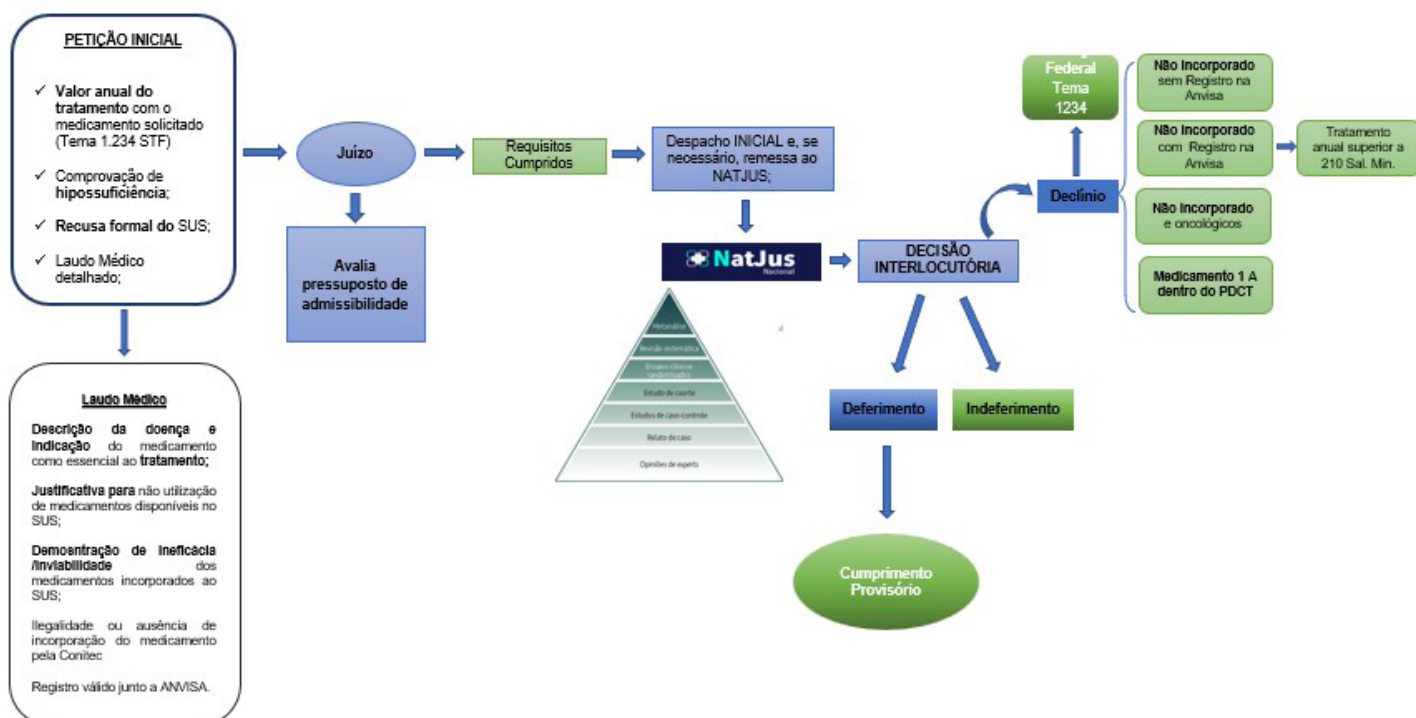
PETIÇÃO INICIAL

✓ Valor anual do tratamento com o medicamento solicitado (Tema 1.234 STF)

✓ Comprovação de hipossuficiência;

✓ Recusa formal do SUS;

✓ Laudo Médico detalhado;

Laudo Médico

Descrição da doença e indicação do medicamento como essencial ao tratamento;

Justificativa para não utilização de medicamentos disponíveis no SUS;

Demonstração de ineficácia /inviabilidade dos medicamentos incorporados ao SUS;

Ilegalidade ou ausência de incorporação do medicamento pela Conitec

Registro válido junto a ANVISA.

Juízo

Avalia pressuposto de admissibilidade

Requisitos Cumpridos

Despacho INICIAL e, se necessário, remessa ao NATJUS;

NatJus Nacional

Metanálise
Revisão sistemática
Ensaios clínicos randomizados
Estudo de coorte
Estudos de caso-controle
Relato de caso
Opiniões de experts

DECISÃO INTERLOCUTÓRIA

Deferimento

Indeferimento

Cumprimento Provisório

Declínio

Federal Tema 1234

Não Incorporado sem Registro na Anvisa

Não Incorporado com Registro na Anvisa

Tratamento anual superior a 210 Sal. Min.

Não Incorporado e oncológicos

Medicamento 1 A dentro do PDCT